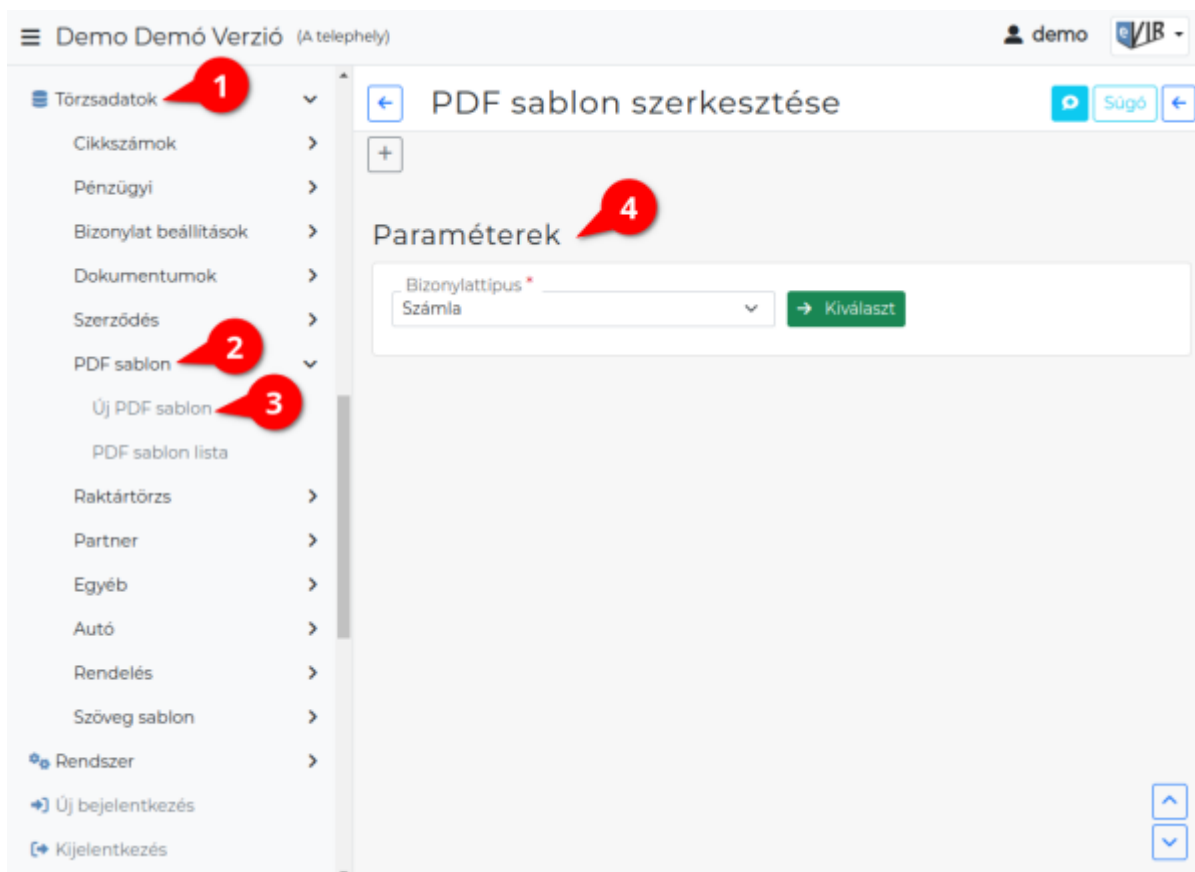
Demo Demó Verzió (A telephely)

demo

eVIR

Törzsadatok

1

Cikkszámok

Pénzügyi

Bizonylat beállítások

Dokumentumok

Szerződés

PDF sablon

2

Új PDF sablon

3

PDF sablon lista

Raktártörzs

Partner

Egyéb

Autó

Rendelés

Szöveg sablon

Rendszer

Új bejelentkezés

Kijelentkezés

PDF sablon szerkesztése

Súgó

+

Paraméterek

4

Bizonylattípus *

Számla

Kiválaszt